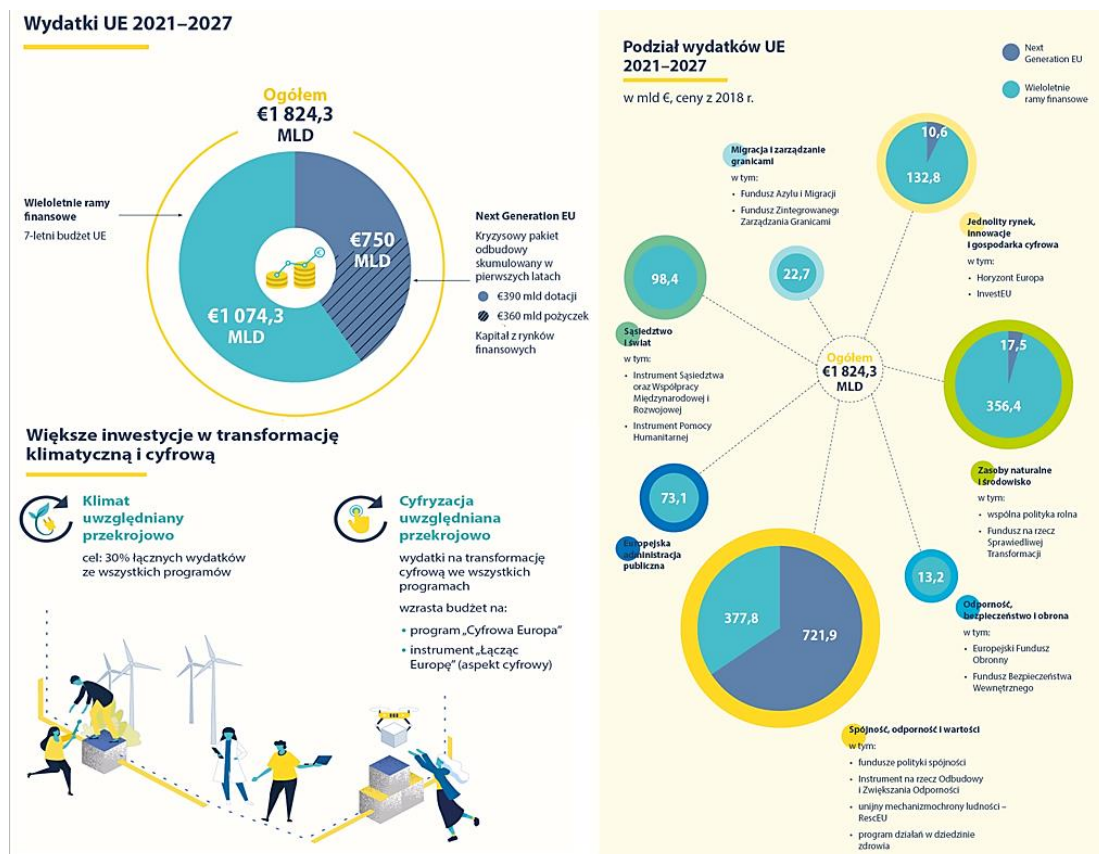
Wydatki UE 2021–2027

Ogółem
€1 824,3
MLD

Wieloletnie ramy finansowe
7-letni budżet UE

€750
MLD

€1 074,3
MLD

Next Generation EU
Kryzysowy pakiet odbudowy skumulowany w pierwszych latach
€390 mld dotacji
€360 mld pożyczek
Kapitał z rynków finansowych

Większe inwestycje w transformację klimatyczną i cyfrową

Klimat uwzględniany przekrojowo
cel: 30% łącznych wydatków ze wszystkich programów

Cyfryzacja uwzględniana przekrojowo
wydatki na transformację cyfrową we wszystkich programach
wzrasta budżet na:
• program „Cyfrowa Europa"
• instrument „Łącząc Europę" (aspekt cyfrowy)

Podział wydatków UE 2021–2027
w mld €, ceny z 2018 r.

Next Generation EU
Wieloletnie ramy finansowe

Migracja i zarządzanie granicami
w tym:
• Fundusz Azylu i Migracji
• Fundusz Zintegrowanego Zarządzania Granicami

10,6
132,8

Jednolity rynek, innowacje i gospodarka cyfrowa
w tym:
• Horyzont Europa
• InvestEU

98,4
22,7

Sąsiedztwo i świat
w tym:
• Instrument Sąsiedztwa oraz Współpracy Międzynarodowej i Rozwojowej
• Instrument Pomocy Humanitarnej

Ogółem
€1 824,3
MLD

17,5
356,4

73,1

Zasoby naturalne i środowisko
w tym:
• wspólna polityka rolna
• Fundusz na rzecz Sprawiedliwej Transformacji

Europejska administracja publiczna

13,2

377,8
721,9

Odporność, bezpieczeństwo i obrona
w tym:
• Europejski Fundusz Obronny
• Fundusz Bezpieczeństwa Wewnętrznego

Spójność, odporność i wartości
w tym:
• fundusze polityki spójności
• Instrument na rzecz Odbudowy i Zwiększania Odporności
• unijny mechanizmochrony ludności – RescEU
• program działań w dziedzinie zdrowia